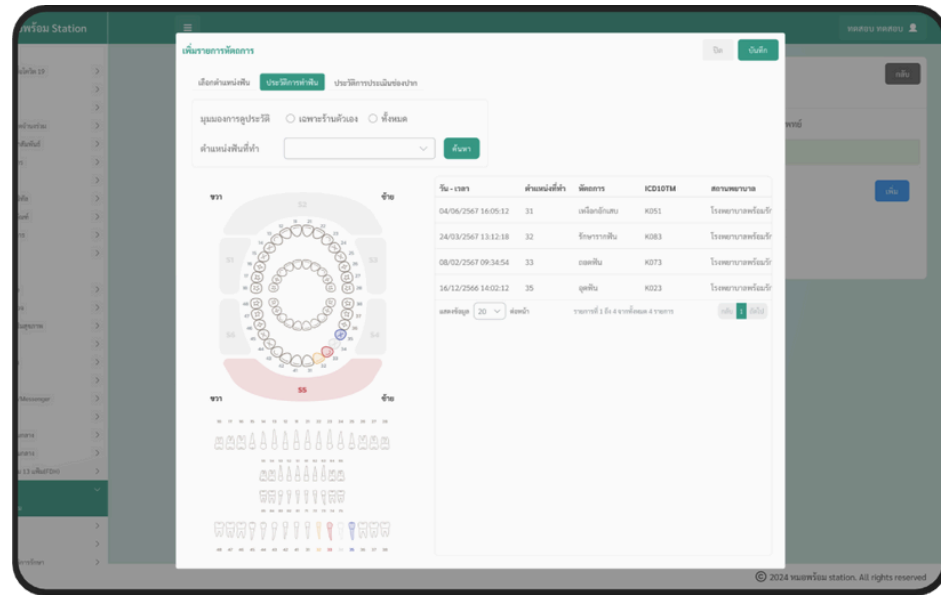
พร้อม Station

ทดสอบ ทดสอบ

กลับ

เพิ่ม

เพิ่มรายการหัตถการ

ปิด บันทึก

เลือกตำแหน่งฟัน ประวัติการทำฟัน ประวัติการประเมินช่องปาก

มุมมองการดูประวัติ ○ เฉพาะร้านตัวเอง ○ ทั้งหมด

ตำแหน่งฟันที่ทำ

ค้นหา

ขวา ซ้าย

S2

S1 S3

S6 S4

S5

ขวา ซ้าย

| วัน - เวลา | ตำแหน่งที่ทำ | หัตถการ | ICD10TM | สถานพยาบาล |
|---|---|---|---|---|
| 04/06/2567 16:05:12 | 31 | เคลือบฟลูออไรด์ | K051 | โรงพยาบาลพร้อมรั |
| 24/03/2567 13:12:18 | 32 | รักษารากฟัน | K083 | โรงพยาบาลพร้อมรั |
| 08/02/2567 09:34:54 | 33 | ถอนฟัน | K073 | โรงพยาบาลพร้อมรั |
| 16/12/2566 14:02:12 | 35 | อุดฟัน | K023 | โรงพยาบาลพร้อมรั |

แสดงข้อมูล 20 ต่อหน้า รายการที่ 1 ถึง 4 จากทั้งหมด 4 รายการ ก่อน 1 ถัดไป

© 2024 หมอพร้อม station. All rights reserved